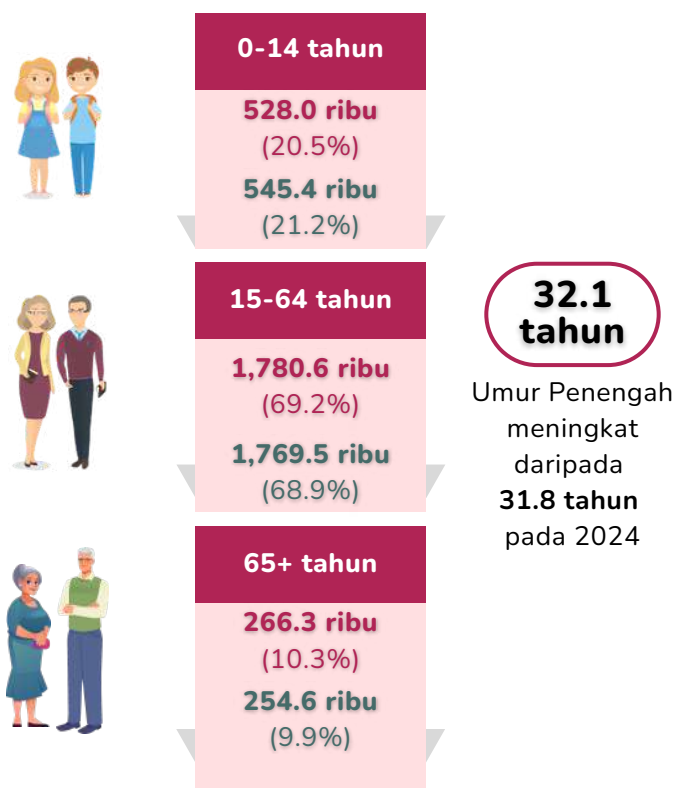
0-14 tahun

528.0 ribu
(20.5%)

545.4 ribu
(21.2%)

15-64 tahun

1,780.6 ribu
(69.2%)

1,769.5 ribu
(68.9%)

65+ tahun

266.3 ribu
(10.3%)

254.6 ribu
(9.9%)

32.1 tahun

Umur Penengah meningkat daripada **31.8 tahun** pada 2024